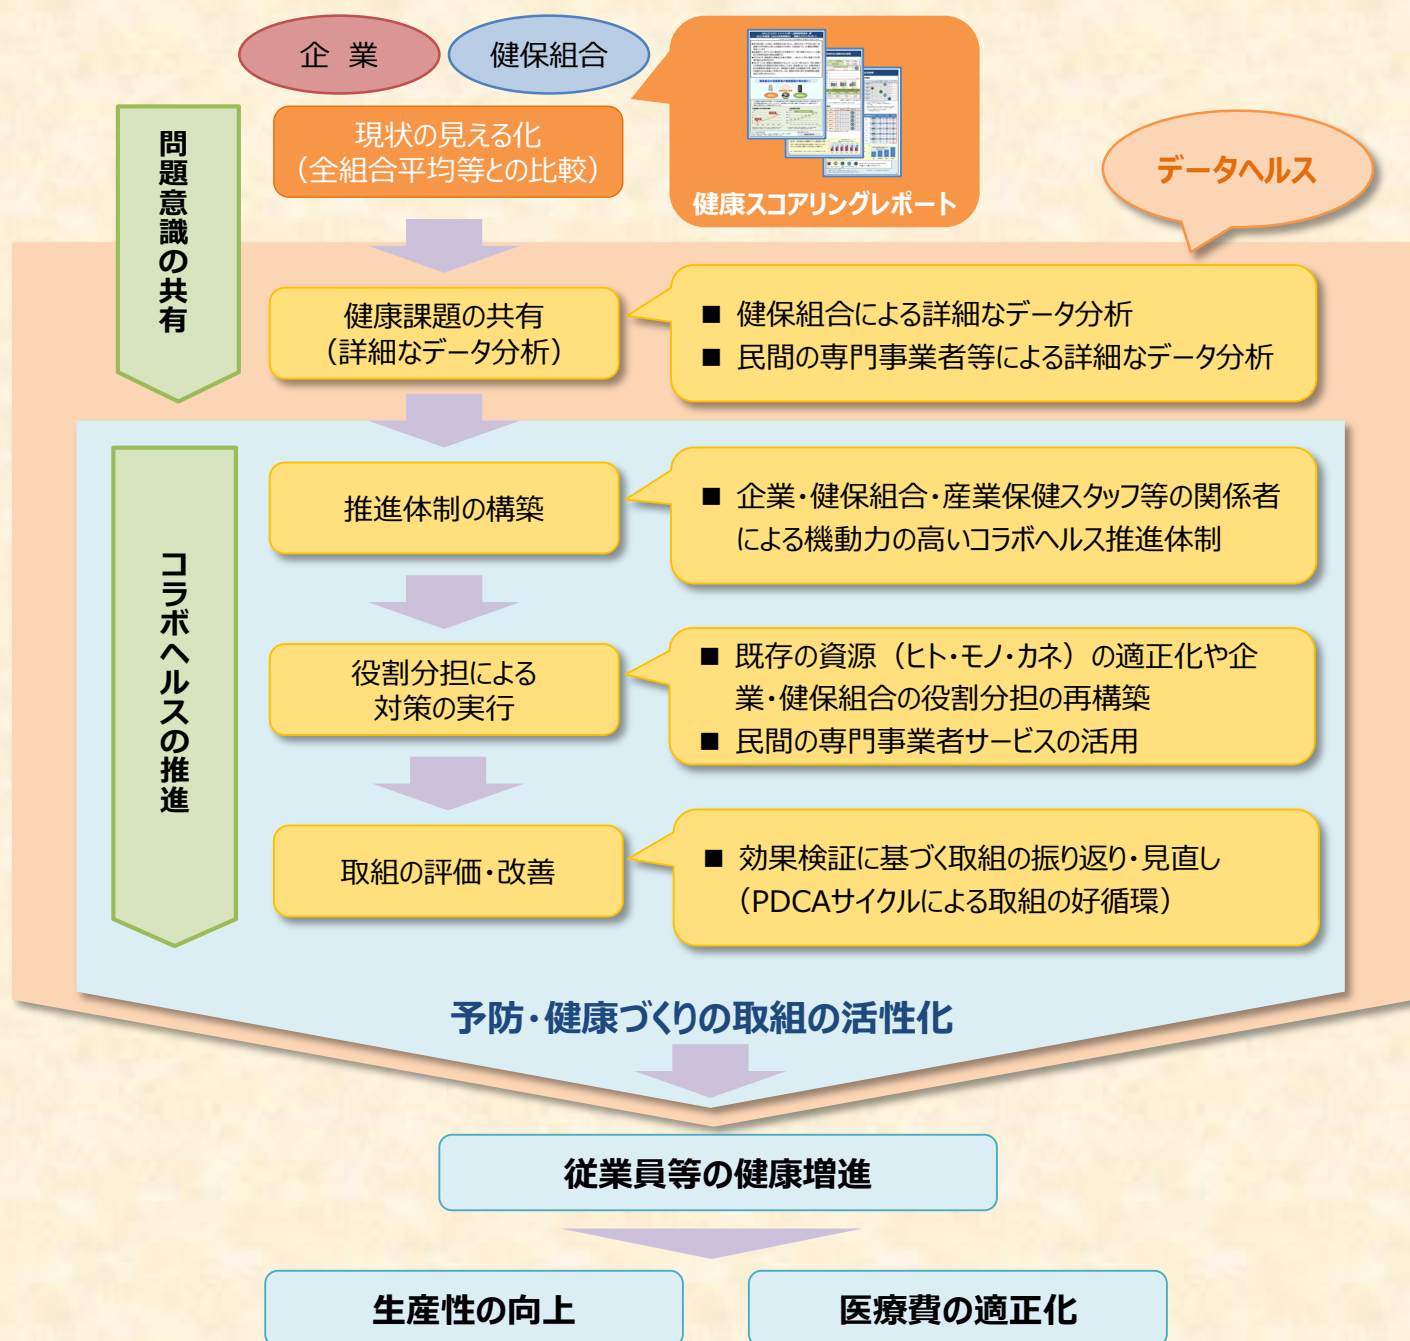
企 業

健保組合

問題意識の共有

現状の見える化
（全組合平均等との比較）

健康スコアリングレポート

データヘルス

健康課題の共有
（詳細なデータ分析）

■ 健保組合による詳細なデータ分析
■ 民間の専門事業者等による詳細なデータ分析

コラボヘルスの推進

推進体制の構築

■ 企業・健保組合・産業保健スタッフ等の関係者による機動力の高いコラボヘルス推進体制

役割分担による
対策の実行

■ 既存の資源（ヒト・モノ・カネ）の適正化や企業・健保組合の役割分担の再構築
■ 民間の専門事業者サービスの活用

取組の評価・改善

■ 効果検証に基づく取組の振り返り・見直し（PDCAサイクルによる取組の好循環）

予防・健康づくりの取組の活性化

従業員等の健康増進

生産性の向上

医療費の適正化